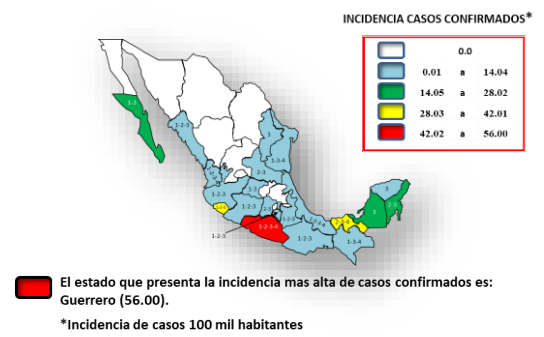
INCIDENCIA CASOS CONFIRMADOS*

| | | | |
|---|---|---|---|
| | 0.0 | | |
| | 0.01 | a | 14.04 |
| | 14.05 | a | 28.02 |
| | 28.03 | a | 42.01 |
| | 42.02 | a | 56.00 |

1-3

1-2-3

1-2-3-4

2-3

1-2-3

1-2-3

1-2-3

1-2-3-4

1-2-3

1-2-3

3

3

1-3-4

1-2-3

El estado que presenta la incidencia mas alta de casos confirmados es: Guerrero (56.00).

*Incidencia de casos 100 mil habitantes